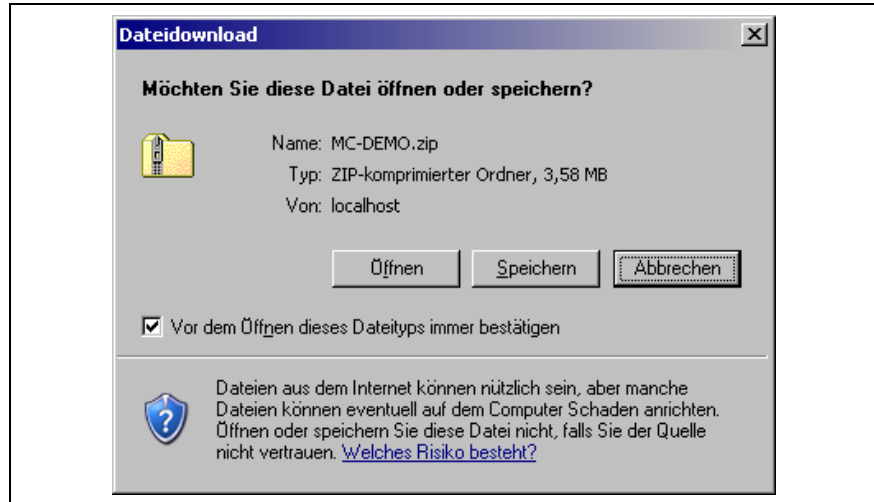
Dateidownload

Möchten Sie diese Datei öffnen oder speichern?

Name: MC-DEMO.zip

Typ: ZIP-komprimierter Ordner, 3,58 MB

Von: localhost

Öffnen | Speichern | Abbrechen

Vor dem Öffnen dieses Dateityps immer bestätigen

Dateien aus dem Internet können nützlich sein, aber manche Dateien können eventuell auf dem Computer Schaden anrichten. Öffnen oder speichern Sie diese Datei nicht, falls Sie der Quelle nicht vertrauen. Welches Risiko besteht?